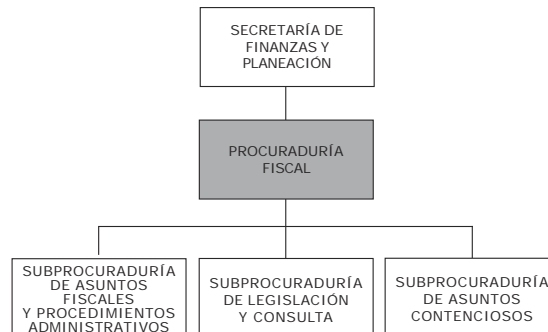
SECRETARÍA DE FINANZAS Y PLANEACIÓN

PROCURADURÍA FISCAL

SUBPROCURADURÍA DE ASUNTOS FISCALES Y PROCEDIMIENTOS ADMINISTRATIVOS

SUBPROCURADURÍA DE LEGISLACIÓN Y CONSULTA

SUBPROCURADURÍA DE ASUNTOS CONTENCIOSOS